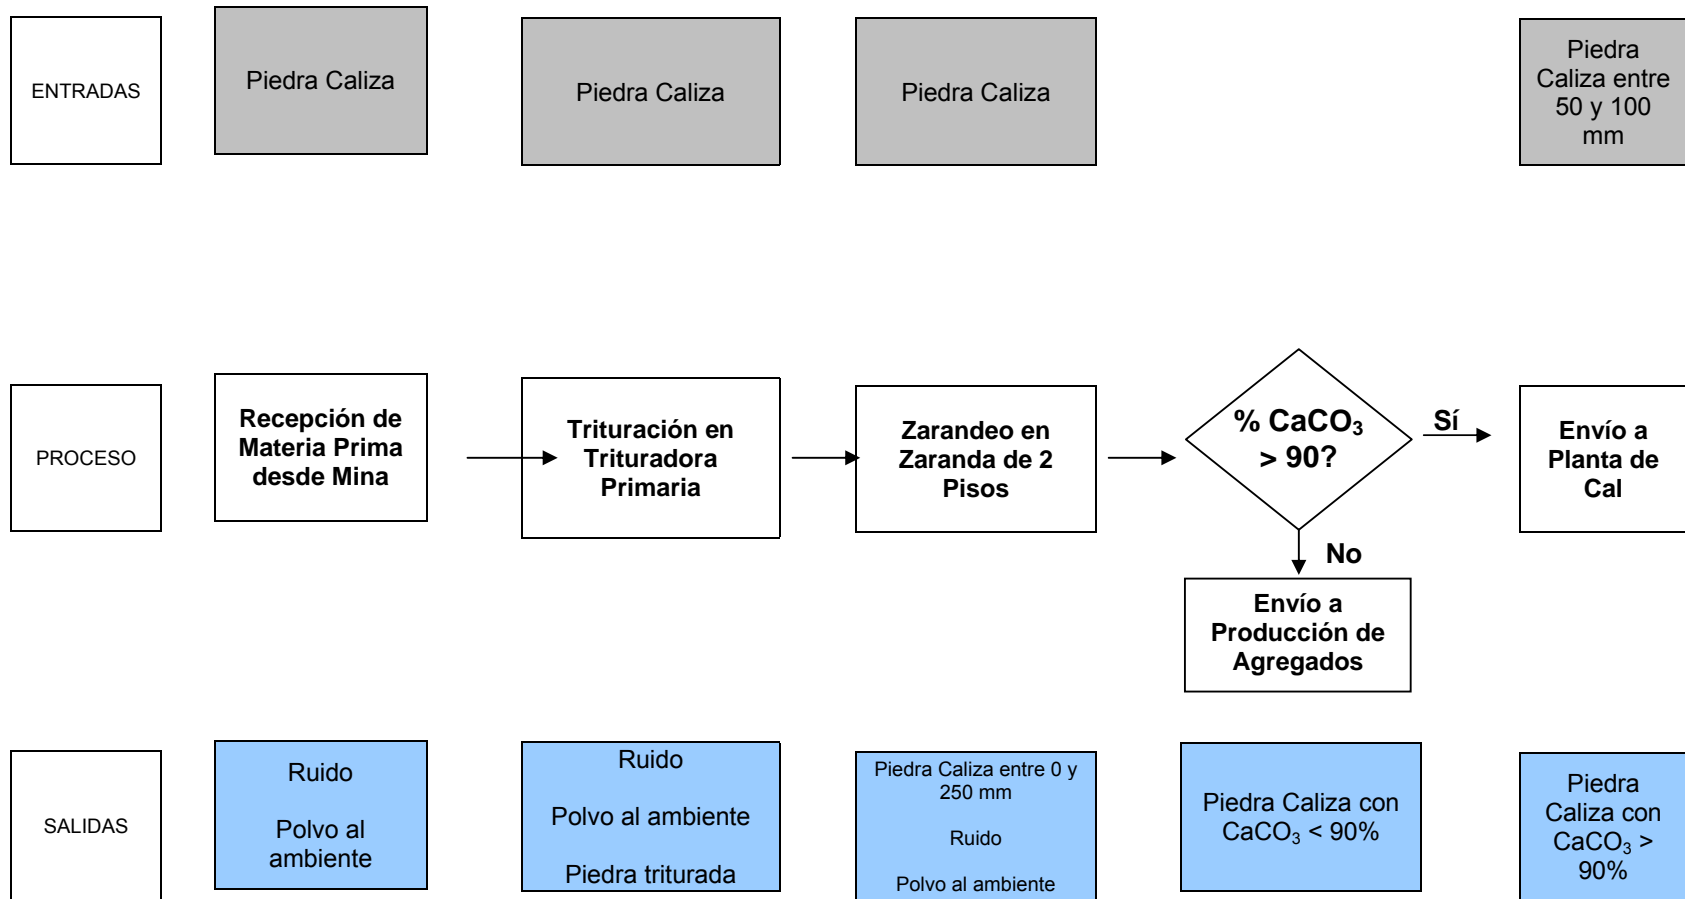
ENTRADAS

Piedra Caliza

Piedra Caliza

Piedra Caliza

Piedra Caliza entre 50 y 100 mm

PROCESO

Recepción de Materia Prima desde Mina

Trituración en Trituradora Primaria

Zarandeo en Zaranda de 2 Pisos

% $CaCO_3$ > 90?

Sí

Envío a Planta de Cal

No

Envío a Producción de Agregados

SALIDAS

Ruido

Polvo al ambiente

Ruido

Polvo al ambiente

Piedra triturada

Piedra Caliza entre 0 y 250 mm

Ruido

Polvo al ambiente

Piedra Caliza con $CaCO_3$ < 90%

Piedra Caliza con $CaCO_3$ > 90%